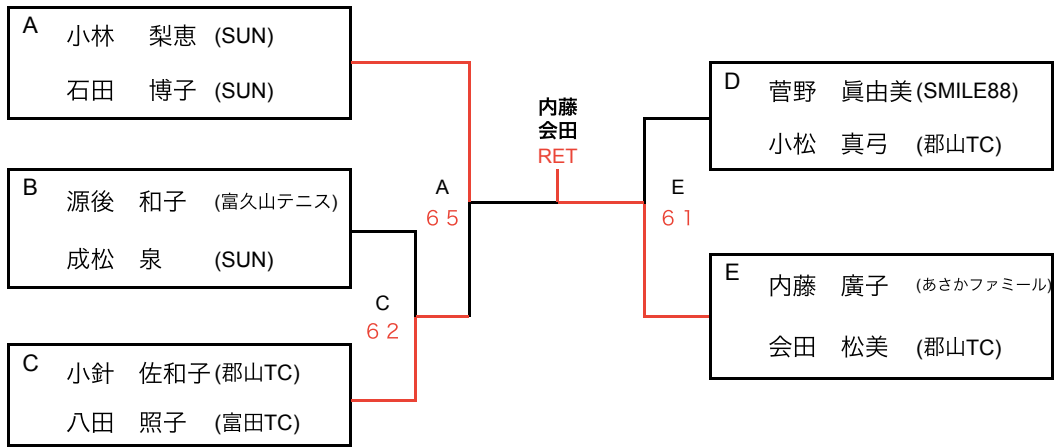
A
小林　梨恵　(SUN)
石田　博子　(SUN)

B
源後　和子　(富久山テニス)
成松　泉　(SUN)

C
小針　佐和子 (郡山TC)
八田　照子　(富田TC)

C
６２

A
６５

内藤
会田
RET

E
６１

D
菅野　眞由美 (SMILE88)
小松　真弓　(郡山TC)

E
内藤　廣子　(あさかファミール)
会田　松美　(郡山TC)